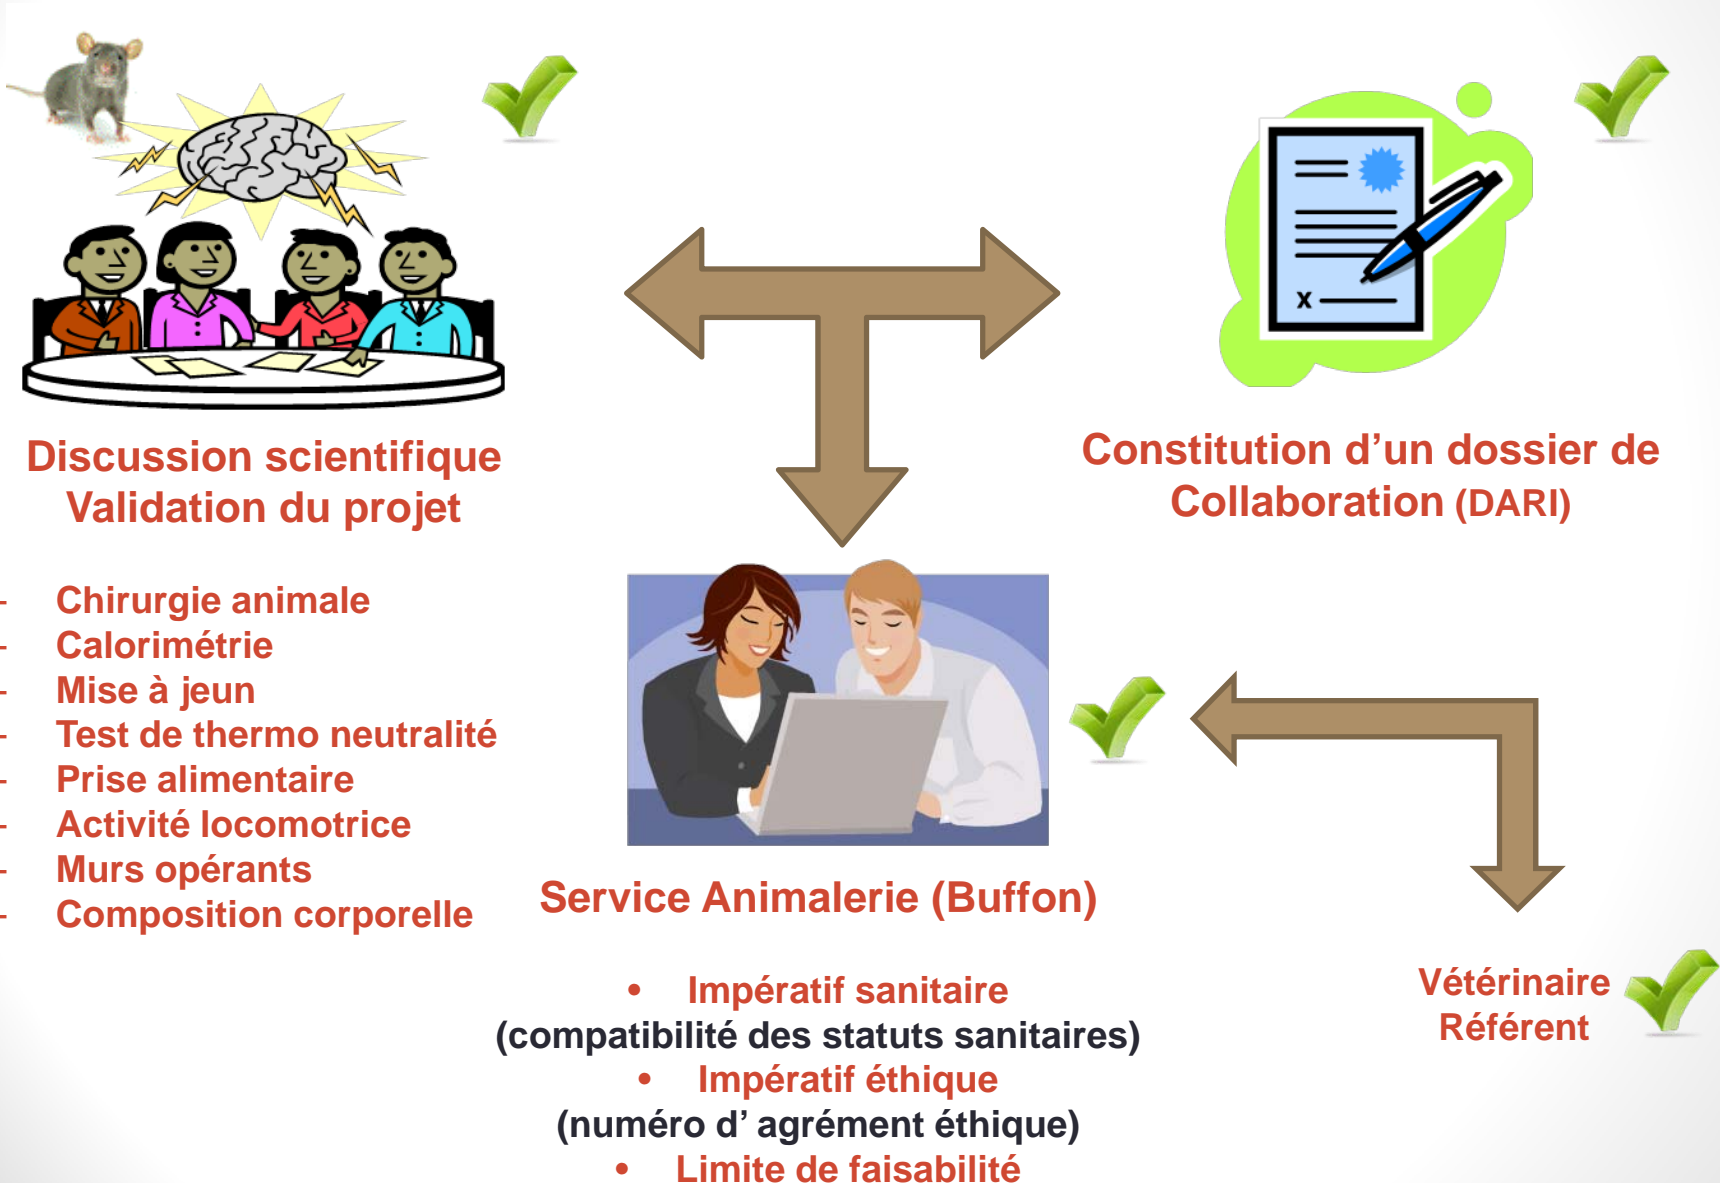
X

Discussion scientifique
Validation du projet

- Chirurgie animale
- Calorimétrie
- Mise à jeun
- Test de thermo neutralité
- Prise alimentaire
- Activité locomotrice
- Murs opérants
- Composition corporelle

Constitution d'un dossier de Collaboration (DARI)

Service Animalerie (Buffon)

• Impératif sanitaire
(compatibilité des statuts sanitaires)
• Impératif éthique
(numéro d' agrément éthique)
• Limite de faisabilité

Vétérinaire
Référent